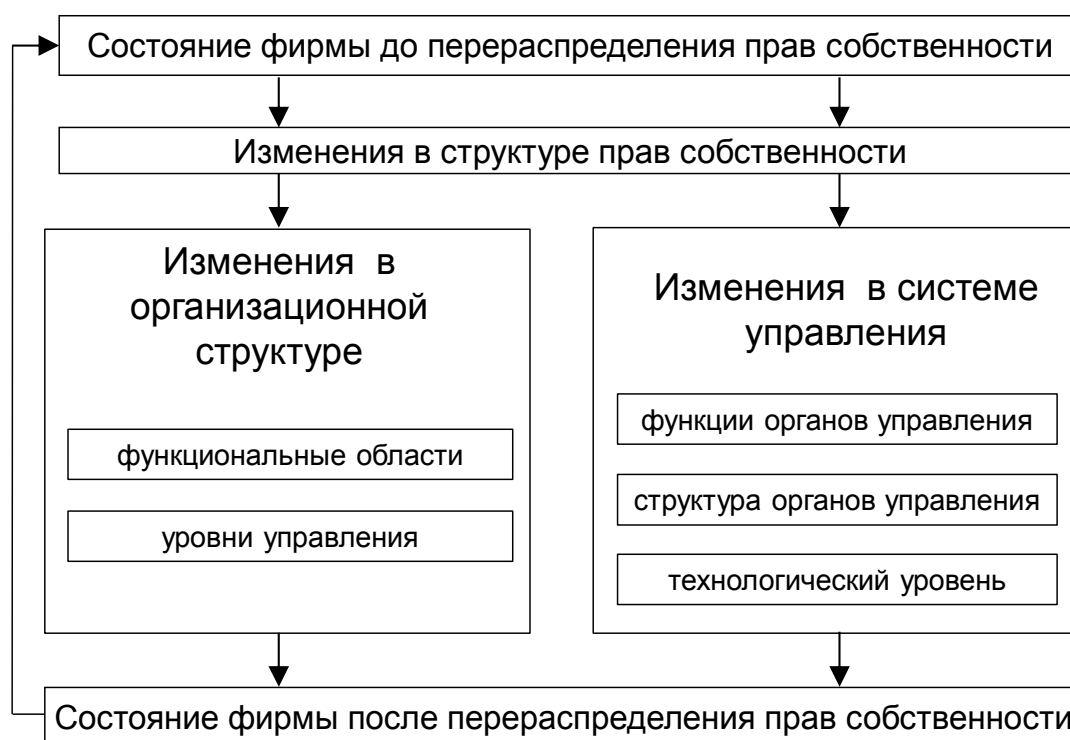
Состояние фирмы до перераспределения прав собственности

Изменения в структуре прав собственности

Изменения в организационной структуре

функциональные области

уровни управления

Изменения в системе управления

функции органов управления

структура органов управления

технологический уровень

Состояние фирмы после перераспределения прав собственности